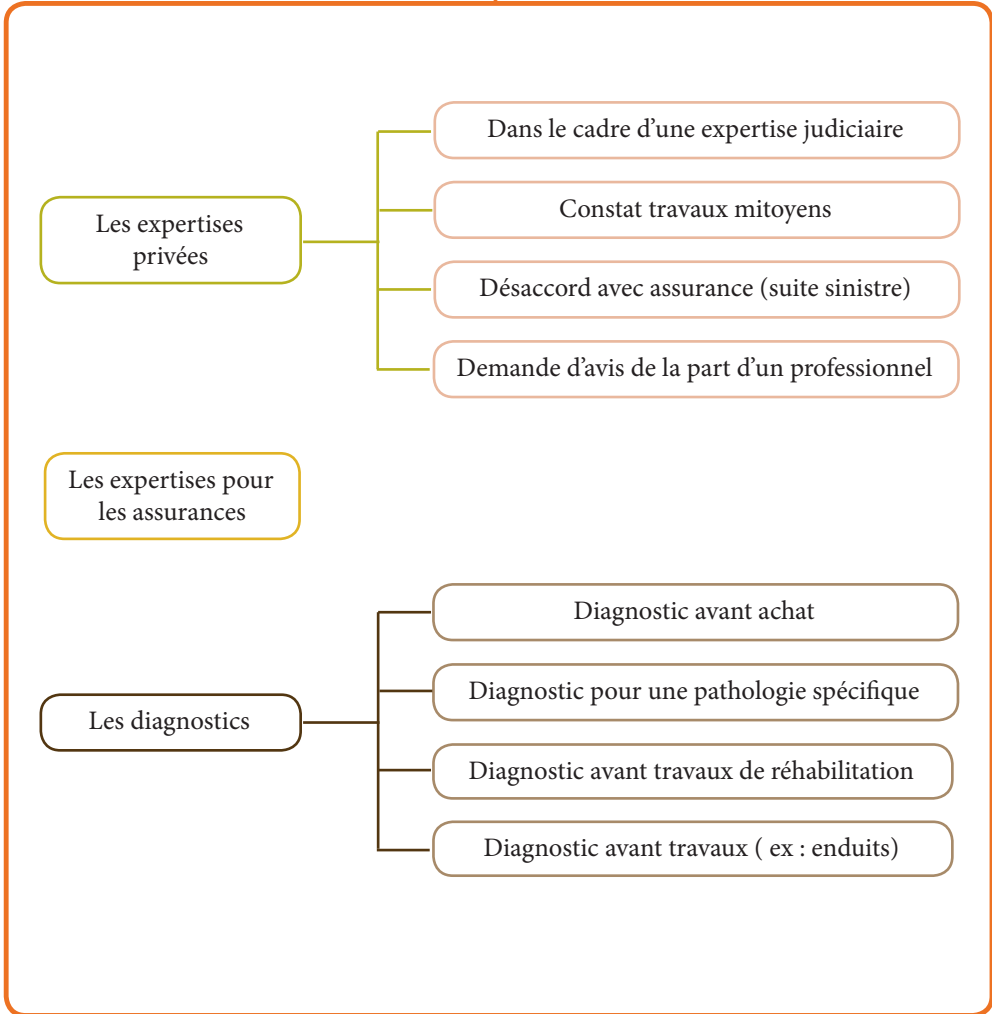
Les expertises privées

Dans le cadre d’une expertise judiciaire

Constat travaux mitoyens

Désaccord avec assurance (suite sinistre)

Demande d’avis de la part d’un professionnel

Les expertises pour les assurances

Les diagnostics

Diagnostic avant achat

Diagnostic pour une pathologie spécifique

Diagnostic avant travaux de réhabilitation

Diagnostic avant travaux ( ex : enduits)